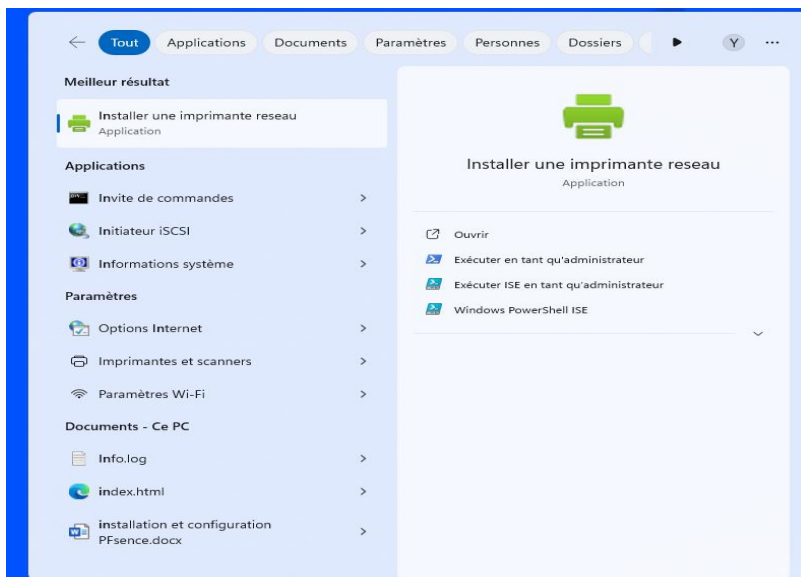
Tout Applications Documents Paramètres Personnes Dossiers Y ...

Meilleur résultat

Installer une imprimante reseau
Application

Applications

Invite de commandes >

Initiateur iSCSI >

Informations système >

Paramètres

Options Internet >

Imprimantes et scanners >

Paramètres Wi-Fi >

Documents - Ce PC

Info.log >

index.html >

installation et configuration PFsence.docx >

Installer une imprimante reseau
Application

Ouvrir

Exécuter en tant qu'administrateur

Exécuter ISE en tant qu'administrateur

Windows PowerShell ISE